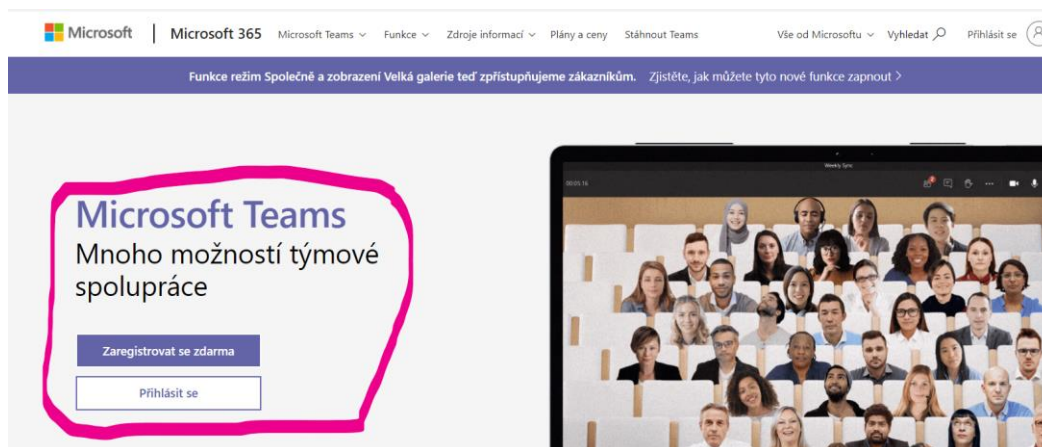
Microsoft | Microsoft 365 Microsoft Teams Funkce Zdroje informací Plány a ceny Stáhnout Teams Vše od Microsoftu Vyhledat Přihlásit se

Funkce režim Společně a zobrazení Velká galerie teď zpřístupňujeme zákazníkům. Zjistěte, jak můžete tyto nové funkce zapnout >

Microsoft Teams
Mnoho možností týmové spolupráce

Zaregistrovat se zdarma

Přihlásit se

Weekly Sync
00:05:16